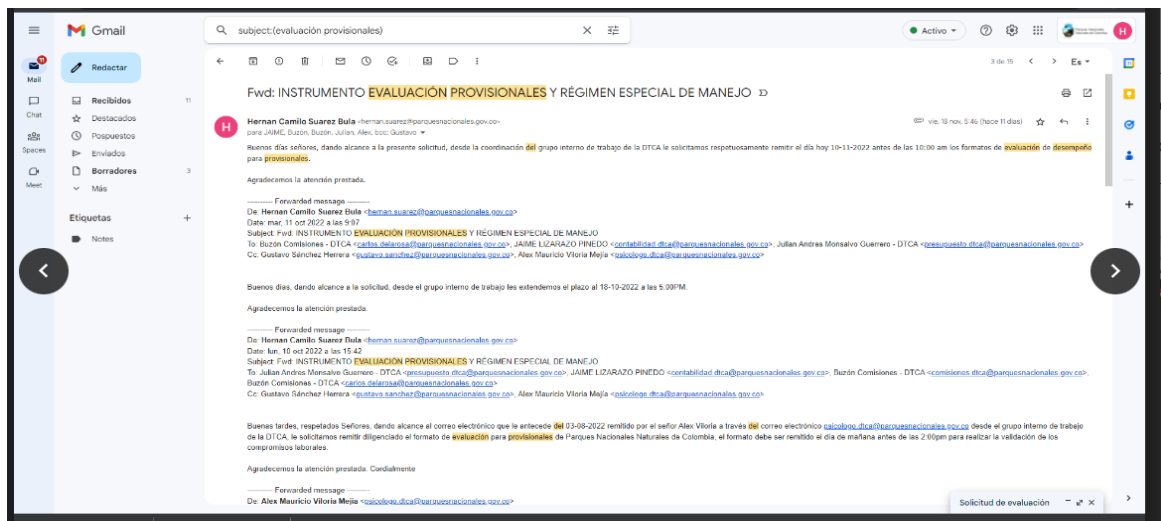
Gmail

subject:(evaluación provisionales)

Activo

H

Mail

Chat

Spaces

Meet

Redactar

Recibidos 11

Destacados

Pospuestos

Enviados

Borradores 3

Más

Etiquetas +

Notes

3 de 15

Es

Fwd: INSTRUMENTO EVALUACIÓN PROVISIONALES Y RÉGIMEN ESPECIAL DE MANEJO

Hernan Camilo Suarez Bula <hernan.suarez@parquesnacionales.gov.co>
para JAIME, Buzón, Buzón, Julian, Alex, bcc: Gustavo

vie, 18 nov, 5:46 (hace 11 días)

Buenos días señores, dando alcance a la presente solicitud, desde la coordinación del grupo interno de trabajo de la DTCA le solicitamos respetuosamente remitir el día hoy 10-11-2022 antes de las 10:00 am los formatos de evaluación de desempeño para provisionales.

Agradecemos la atención prestada.

---------- Forwarded message ---------
De: Hernan Camilo Suarez Bula <hernan.suarez@parquesnacionales.gov.co>
Date: mar, 11 oct 2022 a las 9:07
Subject: Fwd: INSTRUMENTO EVALUACIÓN PROVISIONALES Y RÉGIMEN ESPECIAL DE MANEJO
To: Buzón Comisiones - DTCA <carlos.delarosa@parquesnacionales.gov.co>, JAIME LIZARAZO PINEDO <contabilidad.dtca@parquesnacionales.gov.co>, Julian Andres Monsalvo Guerrero - DTCA <presupuesto.dtca@parquesnacionales.gov.co>
Cc: Gustavo Sánchez Herrera <gustavo.sanchez@parquesnacionales.gov.co>, Alex Mauricio Viloria Mejía <psicologo.dtca@parquesnacionales.gov.co>

Buenos días, dando alcance a la solicitud, desde el grupo interno de trabajo les extendemos el plazo al 18-10-2022 a las 5:00PM.

Agradecemos la atención prestada.

---------- Forwarded message ---------
De: Hernan Camilo Suarez Bula <hernan.suarez@parquesnacionales.gov.co>
Date: lun, 10 oct 2022 a las 15:42
Subject: Fwd: INSTRUMENTO EVALUACIÓN PROVISIONALES Y RÉGIMEN ESPECIAL DE MANEJO
To: Julian Andres Monsalvo Guerrero - DTCA <presupuesto.dtca@parquesnacionales.gov.co>, JAIME LIZARAZO PINEDO <contabilidad.dtca@parquesnacionales.gov.co>, Buzón Comisiones - DTCA <comisiones.dtca@parquesnacionales.gov.co>, Buzón Comisiones - DTCA <carlos.delarosa@parquesnacionales.gov.co>
Cc: Gustavo Sánchez Herrera <gustavo.sanchez@parquesnacionales.gov.co>, Alex Mauricio Viloria Mejía <psicologo.dtca@parquesnacionales.gov.co>

Buenas tardes, respetados Señores, dando alcance al correo electrónico que le antecede del 03-08-2022 remitido por el señor Alex Viloria a través del correo electrónico psicologo.dtca@parquesnacionales.gov.co desde el grupo interno de trabajo de la DTCA, le solicitamos remitir diligenciado el formato de evaluación para provisionales de Parques Nacionales Naturales de Colombia, el formato debe ser remitido el día de mañana antes de las 2:00pm para realizar la validación de los compromisos laborales.

Agradecemos la atención prestada. Cordialmente

---------- Forwarded message ---------
De: Alex Mauricio Viloria Mejía <psicologo.dtca@parquesnacionales.gov.co>

Solicitud de evaluación